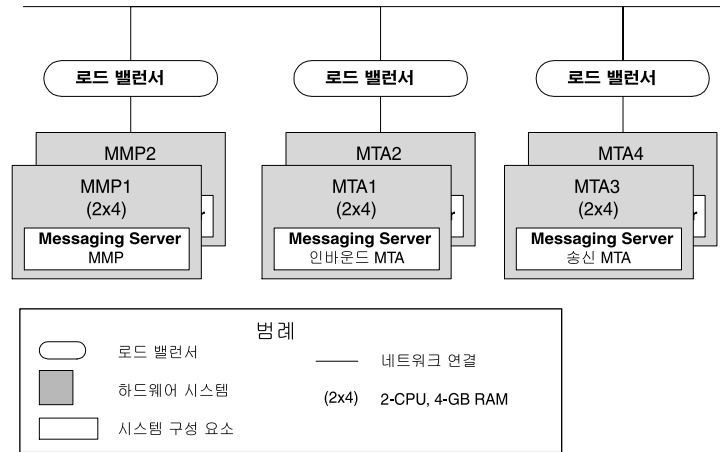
로드 밸런서

로드 밸런서

로드 밸런서

MMP2

MMP1
(2x4)
Messaging Server
MMP

MTA2

MTA1
(2x4)
Messaging Server
인바운드 MTA

MTA4

MTA3
(2x4)
Messaging Server
송신 MTA

범례

로드 밸런서

하드웨어 시스템

시스템 구성 요소

네트워크 연결

(2x4) 2-CPU, 4-GB RAM